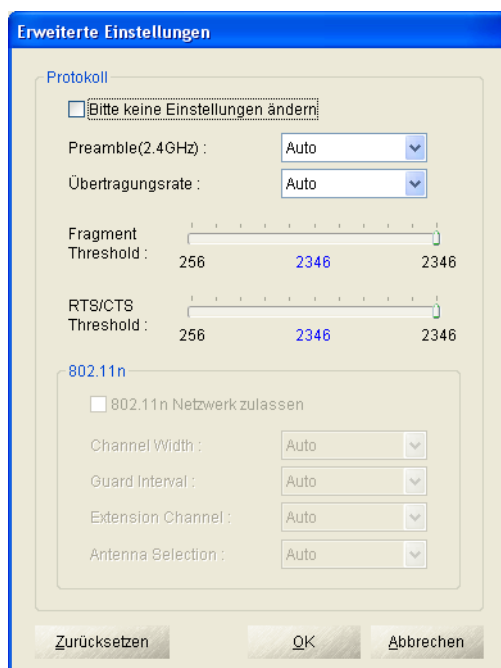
Erweiterte Einstellungen

Protokoll

Bitte keine Einstellungen ändern

Preamble(2.4GHz) : Auto

Übertragungsrate : Auto

Fragment Threshold : 256 2346 2346

RTS/CTS Threshold : 256 2346 2346

802.11n

802.11n Netzwerk zulassen

Channel Width : Auto

Guard Interval : Auto

Extension Channel : Auto

Antenna Selection : Auto

Zurücksetzen OK Abbrechen